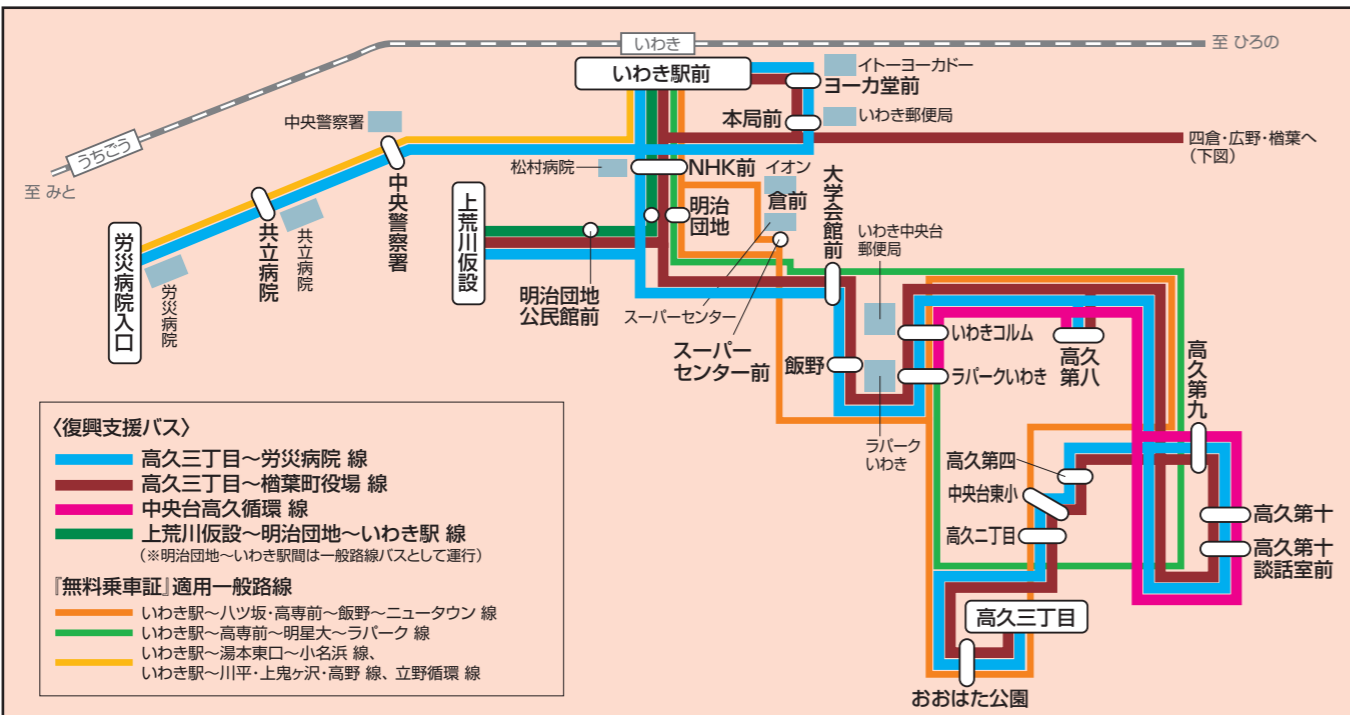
いわき
至 ひろの
至 みと
うちごう
いわき駅前
イトーヨーカドー
ヨーカ堂前
本局前
いわき郵便局
四倉・広野・楢葉へ
（下図）
中央警察署
中央警察署
松村病院
NHK前
イオン
倉前
明治団地
大学会館前
上荒川仮設
いわき中央台郵便局
労災病院入口
労災病院
共立病院
共立病院
明治団地公民館前
スーパーセンター
スーパーセンター前
いわきコルム
高久第八
飯野
ラパークいわき
ラパークいわき
高久第九
高久第四
中央台東小
高久二丁目
高久第十
高久第十談話室前
高久三丁目
おおはた公園

〈復興支援バス〉
高久三丁目～労災病院 線
高久三丁目～楢葉町役場 線
中央台高久循環 線
上荒川仮設～明治団地～いわき駅 線
（※明治団地～いわき駅間は一般路線バスとして運行）
『無料乗車証』適用一般路線
いわき駅～八ツ坂・高専前～飯野～ニュータウン 線
いわき駅～高専前～明星大～ラパーク 線
いわき駅～湯本東口～小名浜 線、
いわき駅～川平・上鬼ヶ沢・高野 線、立野循環 線